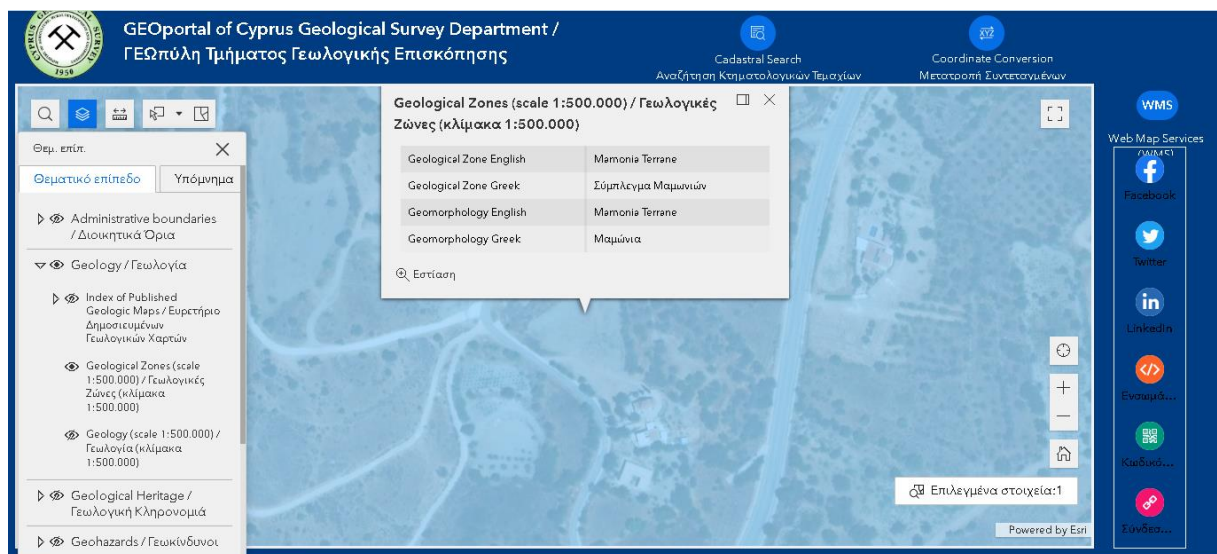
1950

GEOportal of Cyprus Geological Survey Department / ΓΕΩπύλη Τμήματος Γεωλογικής Επισκόπησης

Cadastral Search
Αναζήτηση Κτηματολογικών Τεμαχίων

Coordinate Conversion
Μετατροπή Συντεταγμένων

WMS
Web Map Services (WMS)

Facebook
Twitter
Linkedin
Ενσωμά...
Κωδικό...
Σύνδεσ...

Θεμ. επίπ.

Θεματικό επίπεδο | Υπόμνημα

Administrative boundaries / Διοικητικά Όρια

Geology / Γεωλογία

Index of Published Geologic Maps / Ευρετήριο Δημοσιευμένων Γεωλογικών Χαρτών

Geological Zones (scale 1:500.000) / Γεωλογικές Ζώνες (κλίμακα 1:500.000)

Geology (scale 1:500.000) / Γεωλογία (κλίμακα 1:500.000)

Geological Heritage / Γεωλογική Κληρονομιά

Geohazards / Γεωκίνδυνοι

Geological Zones (scale 1:500.000) / Γεωλογικές Ζώνες (κλίμακα 1:500.000)

| | |
|---|---|
| Geological Zone English | Mamonia Terrane |
| Geological Zone Greek | Σύμπλεγμα Μαμωνιών |
| Geomorphology English | Mamonia Terrane |
| Geomorphology Greek | Μαμώνια |

Εστίαση

Επιλεγμένα στοιχεία:1

Powered by Esri